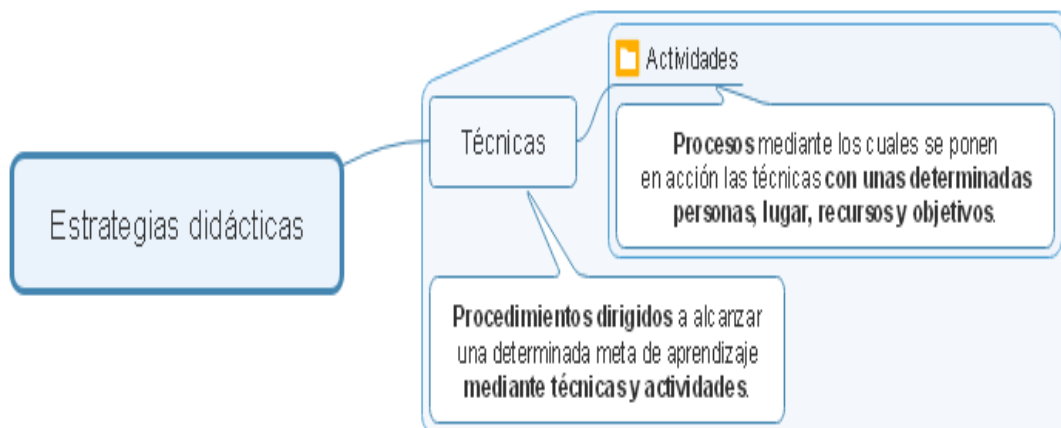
Estrategias didácticas

Técnicas

Actividades

**Procesos** mediante los cuales se ponen en acción las técnicas **con unas determinadas personas, lugar, recursos y objetivos**.

**Procedimientos dirigidos** a alcanzar una determinada meta de aprendizaje **mediante técnicas y actividades**.